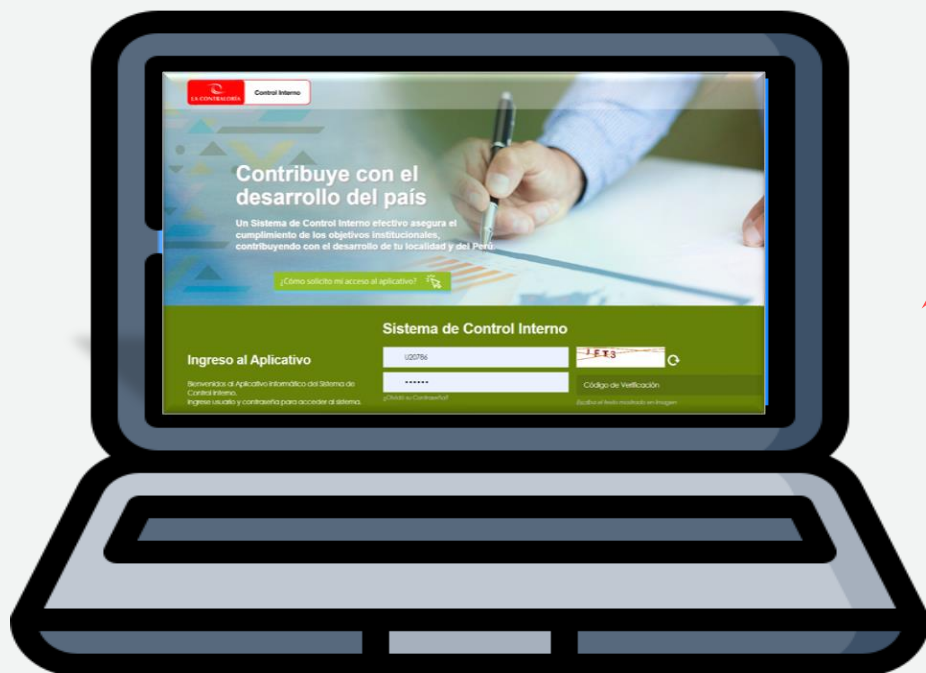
LA CONTRALORÍA Control Interno

Contribuye con el desarrollo del país

Un Sistema de Control Interno efectivo asegura el cumplimiento de los objetivos institucionales, contribuyendo con el desarrollo de tu localidad y del Perú

¿Cómo solicito mi acceso al aplicativo?

Sistema de Control Interno

Ingreso al Aplicativo

Bienvenidos al Aplicativo Informático del Sistema de Control Interno.
Ingrese usuario y contraseña para acceder al sistema.

U2078б

••••••

¿Olvidó su Contraseña?

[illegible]

Código de Verificación

Escriba el texto mostrado en imagen